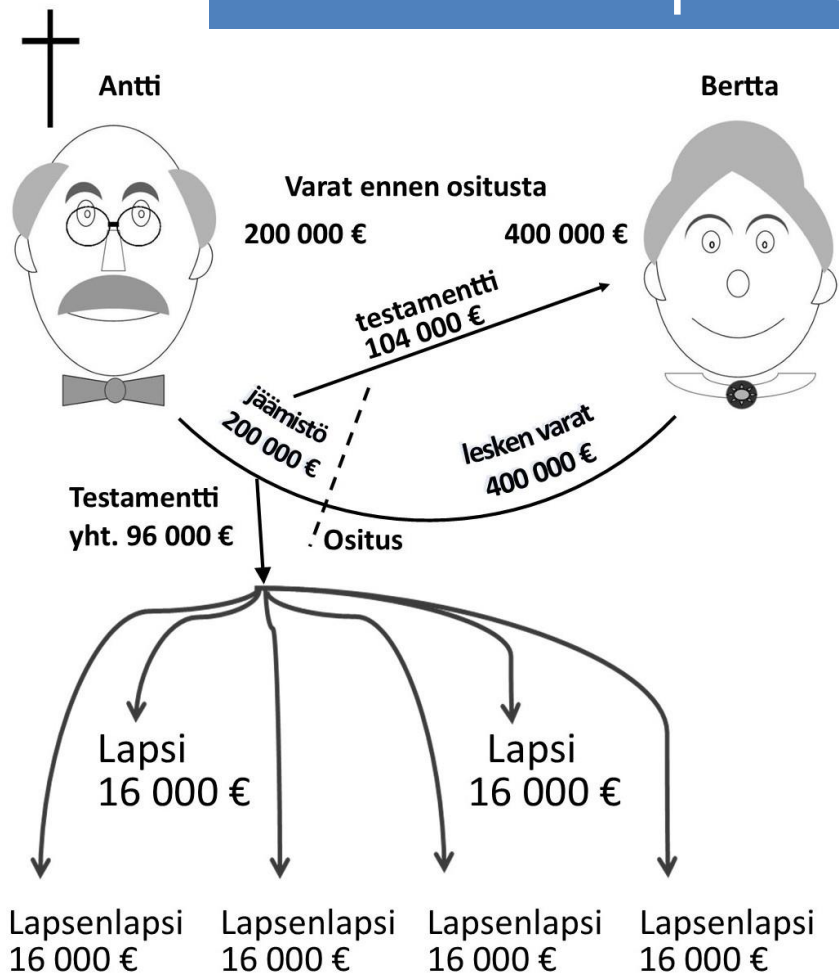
Antti

Bertta

Varat ennenositusta

200 000 €

400 000 €

testamentti 104 000 €

jäämistö 200 000 €

lesken varat 400 000 €

Testamentti yht. 96 000 €

Ositus

Lapsi 16 000 €

Lapsi 16 000 €

Lapsenlapsi 16 000 €

Lapsenlapsi 16 000 €

Lapsenlapsi 16 000 €

Lapsenlapsi 16 000 €